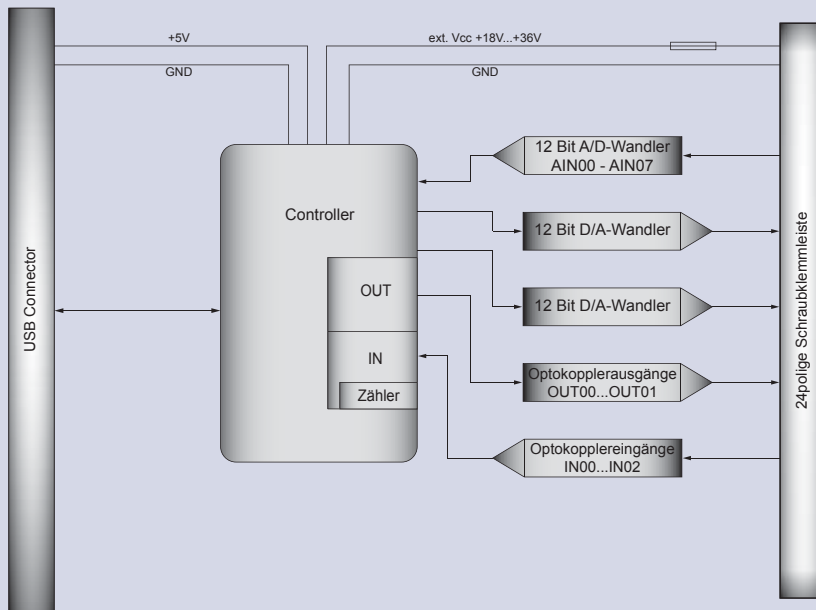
USB Connector

+5V

GND

ext. Vcc +18V...+36V

GND

Controller

OUT

IN

Zähler

12 Bit A/D-Wandler
AIN00 - AIN07

12 Bit D/A-Wandler

12 Bit D/A-Wandler

Optokopplerausgänge
OUT00...OUT01

Optokopplereingänge
IN00...IN02

24polige Schraubklemmleiste